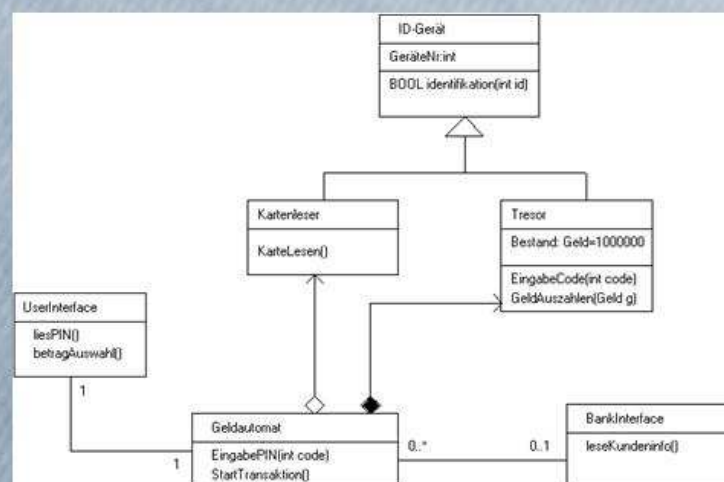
ID-Gerät

GeräteNr:int

BOOL identifikation(int id)

Kartenleser

KarteLesen()

Tresor

Bestand: Geld=1000000

EingabeCode(int code)
GeldAuszahlen(Geld g)

UserInterface

liesPIN()
betragAuswahl()

1

1

Geldautomat

EingabePIN(int code)
StartTransaktion()

0..*

0..1

BankInterface

leseKundeninfo()